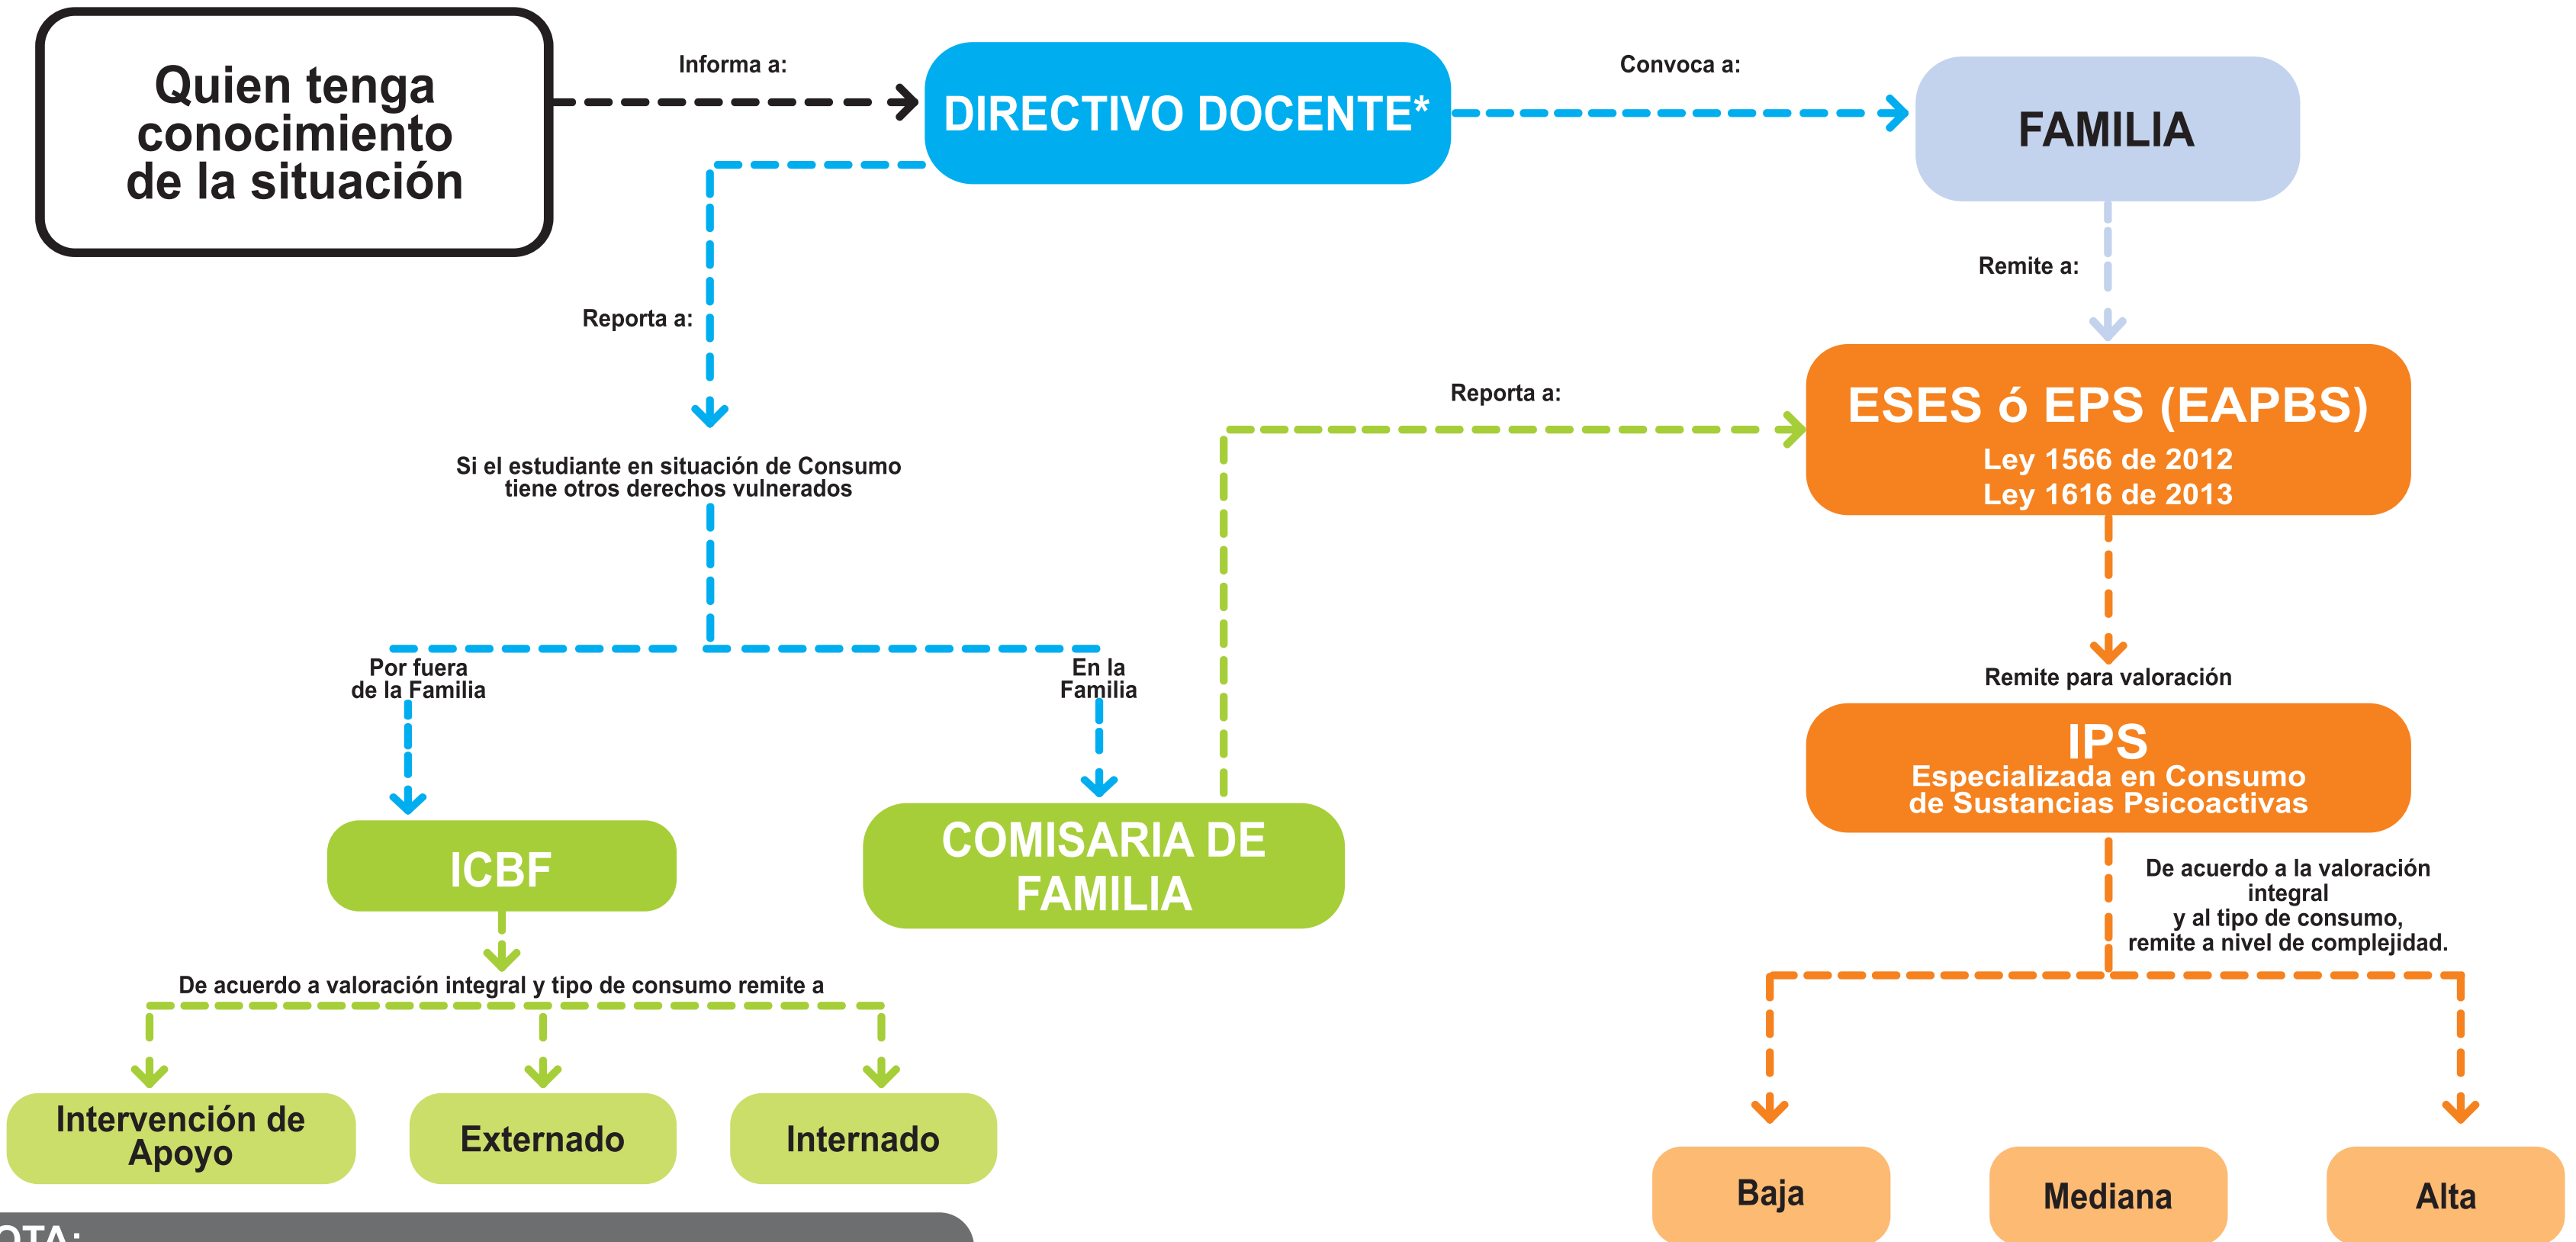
Quien tenga conocimiento de la situación

Informa a:

DIRECTIVO DOCENTE*

Convoca a:

FAMILIA

Remite a:

Reporta a:

Reporta a:

ESES ó EPS (EAPBS)
Ley 1566 de 2012
Ley 1616 de 2013

Si el estudiante en situación de Consumo tiene otros derechos vulnerados

Por fuera de la Familia

En la Familia

Remite para valoración

IPS
Especializada en Consumo de Sustancias Psicoactivas

ICBF

COMISARIA DE FAMILIA

De acuerdo a la valoración integral y al tipo de consumo, remite a nivel de complejidad.

De acuerdo a valoración integral y tipo de consumo remite a

Intervención de Apoyo

Externado

Internado

Baja

Mediana

Alta

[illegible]OTA: